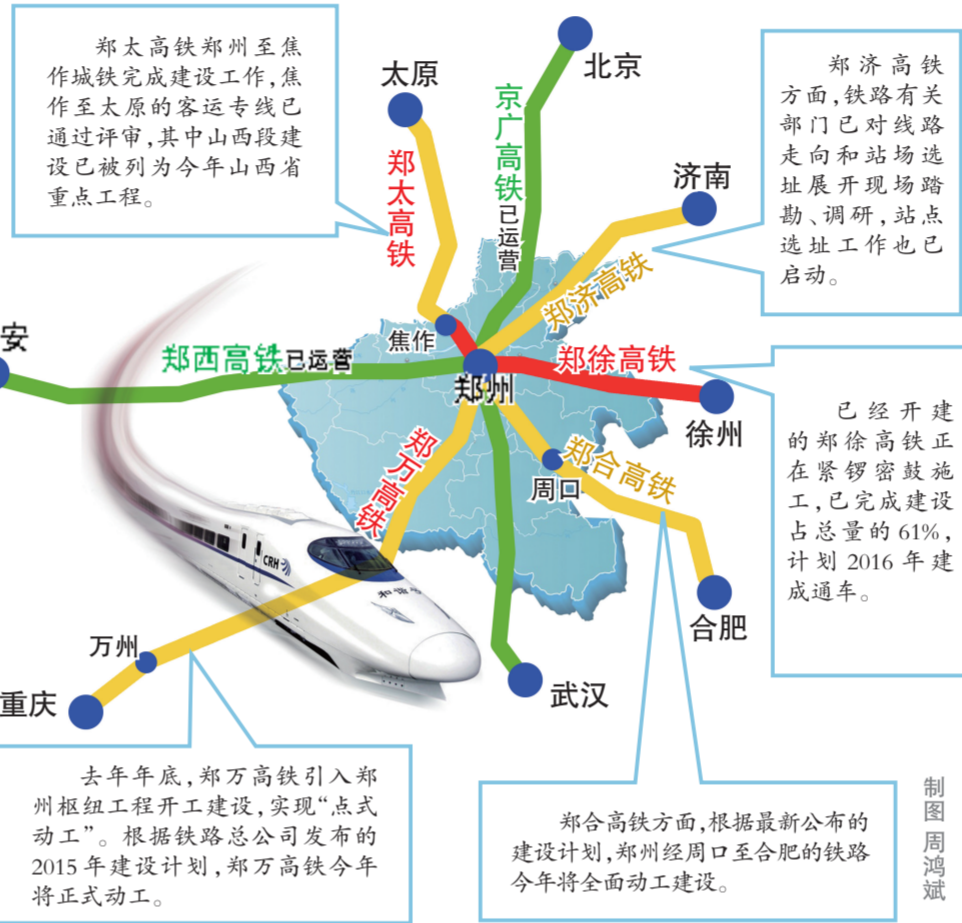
郑太高铁郑州至焦作城铁完成建设工作，焦作至太原的客运专线已通过评审，其中山西段建设已被列为今年山西省重点工程。

太原

郑太高铁

北京

京广高铁

已运营

郑济高铁方面，铁路有关部门已对线路走向和站场选址展开现场踏勘、调研，站点选址工作也已启动。

济南

郑济高铁

安

郑西高铁 已运营

焦作

郑州

郑徐高铁

徐州

已经开建的郑徐高铁正在紧锣密鼓施工，已完成建设占总量的61%，计划2016年建成通车。

郑万高铁

郑合高铁

周口

CRH

合肥

万州

重庆

武汉

去年年底，郑万高铁引入郑州枢纽工程开工建设，实现“点式动工”。根据铁路总公司发布的2015年建设计划，郑万高铁今年将正式动工。

郑合高铁方面，根据最新公布的建设计划，郑州经周口至合肥的铁路今年将全面动工建设。

制图 周鸿斌